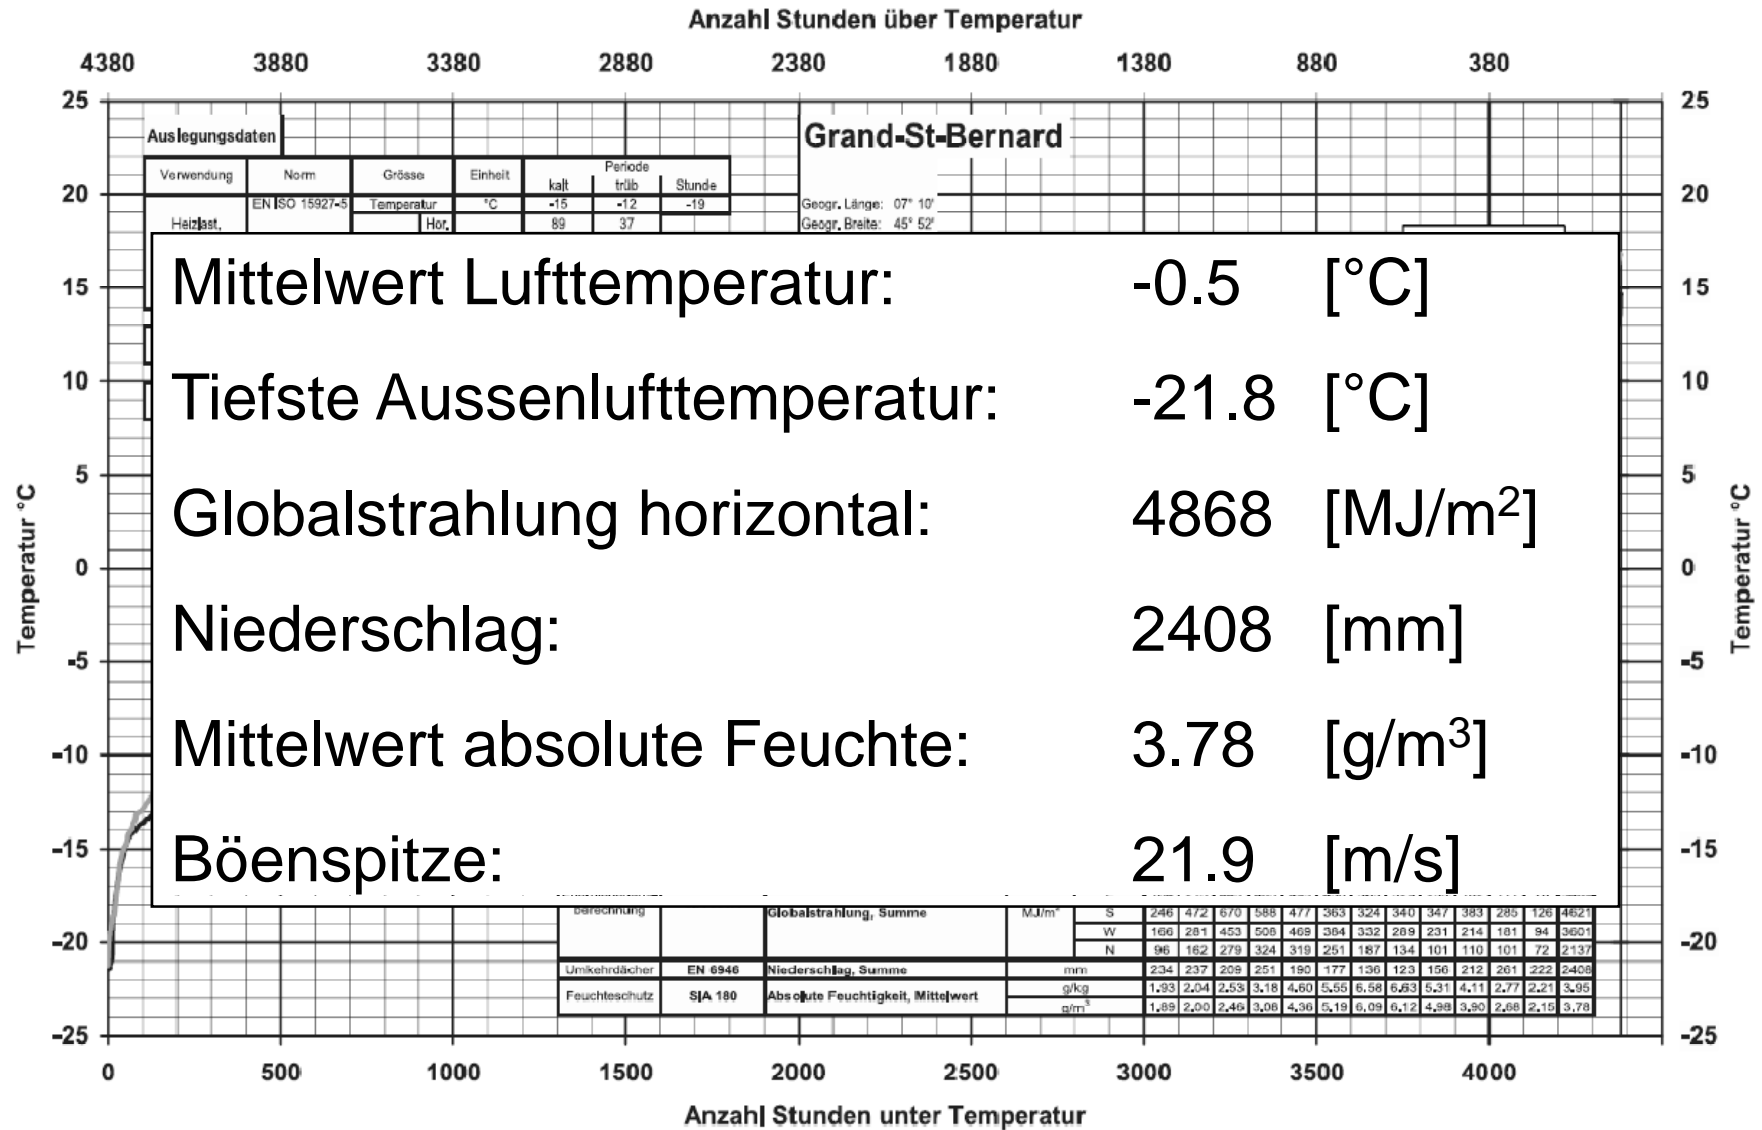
Anzahl Stunden über Temperatur

4380 3880 3380 2880 2380 1880 1380 880 380

Auslegungsdaten

Grand-St-Bernard

| Verwendung | Norm | Grösse | Einheit | kalt | trüb | Stunde |
|---|---|---|---|---|---|---|
| | EN ISO 15927-5 | Temperatur | °C | -15 | -12 | -19 |
| Heizlast, | | Hor. | | 89 | 37 | |

Periode

Geogr. Länge: 07° 10'
Geogr. Breite: 45° 52'

Mittelwert Lufttemperatur: -0.5 [°C]

Tiefste Aussenlufttemperatur: -21.8 [°C]

Globalstrahlung horizontal: 4868 [MJ/m²]

Niederschlag: 2408 [mm]

Mittelwert absolute Feuchte: 3.78 [g/m³]

Böenspitze: 21.9 [m/s]

| Berechnung | | Globalstrahlung, Summe | MJ/m² | S | 246 | 472 | 670 | 588 | 477 | 363 | 324 | 340 | 347 | 383 | 285 | 126 | 4621 |
|---|---|---|---|---|---|---|---|---|---|---|---|---|---|---|---|---|---|
| | | | | W | 166 | 281 | 453 | 508 | 469 | 384 | 332 | 289 | 231 | 214 | 181 | 94 | 3601 |
| | | | | N | 96 | 162 | 279 | 324 | 319 | 251 | 187 | 134 | 101 | 110 | 101 | 72 | 2137 |
| Umkehrdächer | EN 6946 | Niederschlag, Summe | mm | | 234 | 237 | 209 | 251 | 190 | 177 | 136 | 123 | 156 | 212 | 261 | 222 | 2408 |
| Feuchteschutz | SIA 180 | Absolute Feuchtigkeit, Mittelwert | g/kg | | 1.93 | 2.04 | 2.53 | 3.18 | 4.60 | 5.55 | 6.58 | 6.63 | 5.31 | 4.11 | 2.77 | 2.21 | 3.95 |
| | | | g/m³ | | 1.89 | 2.00 | 2.46 | 3.08 | 4.36 | 5.19 | 6.09 | 6.12 | 4.98 | 3.90 | 2.68 | 2.15 | 3.78 |

Temperatur °C

25 20 15 10 5 0 -5 -10 -15 -20 -25

0 500 1000 1500 2000 2500 3000 3500 4000

Anzahl Stunden unter Temperatur